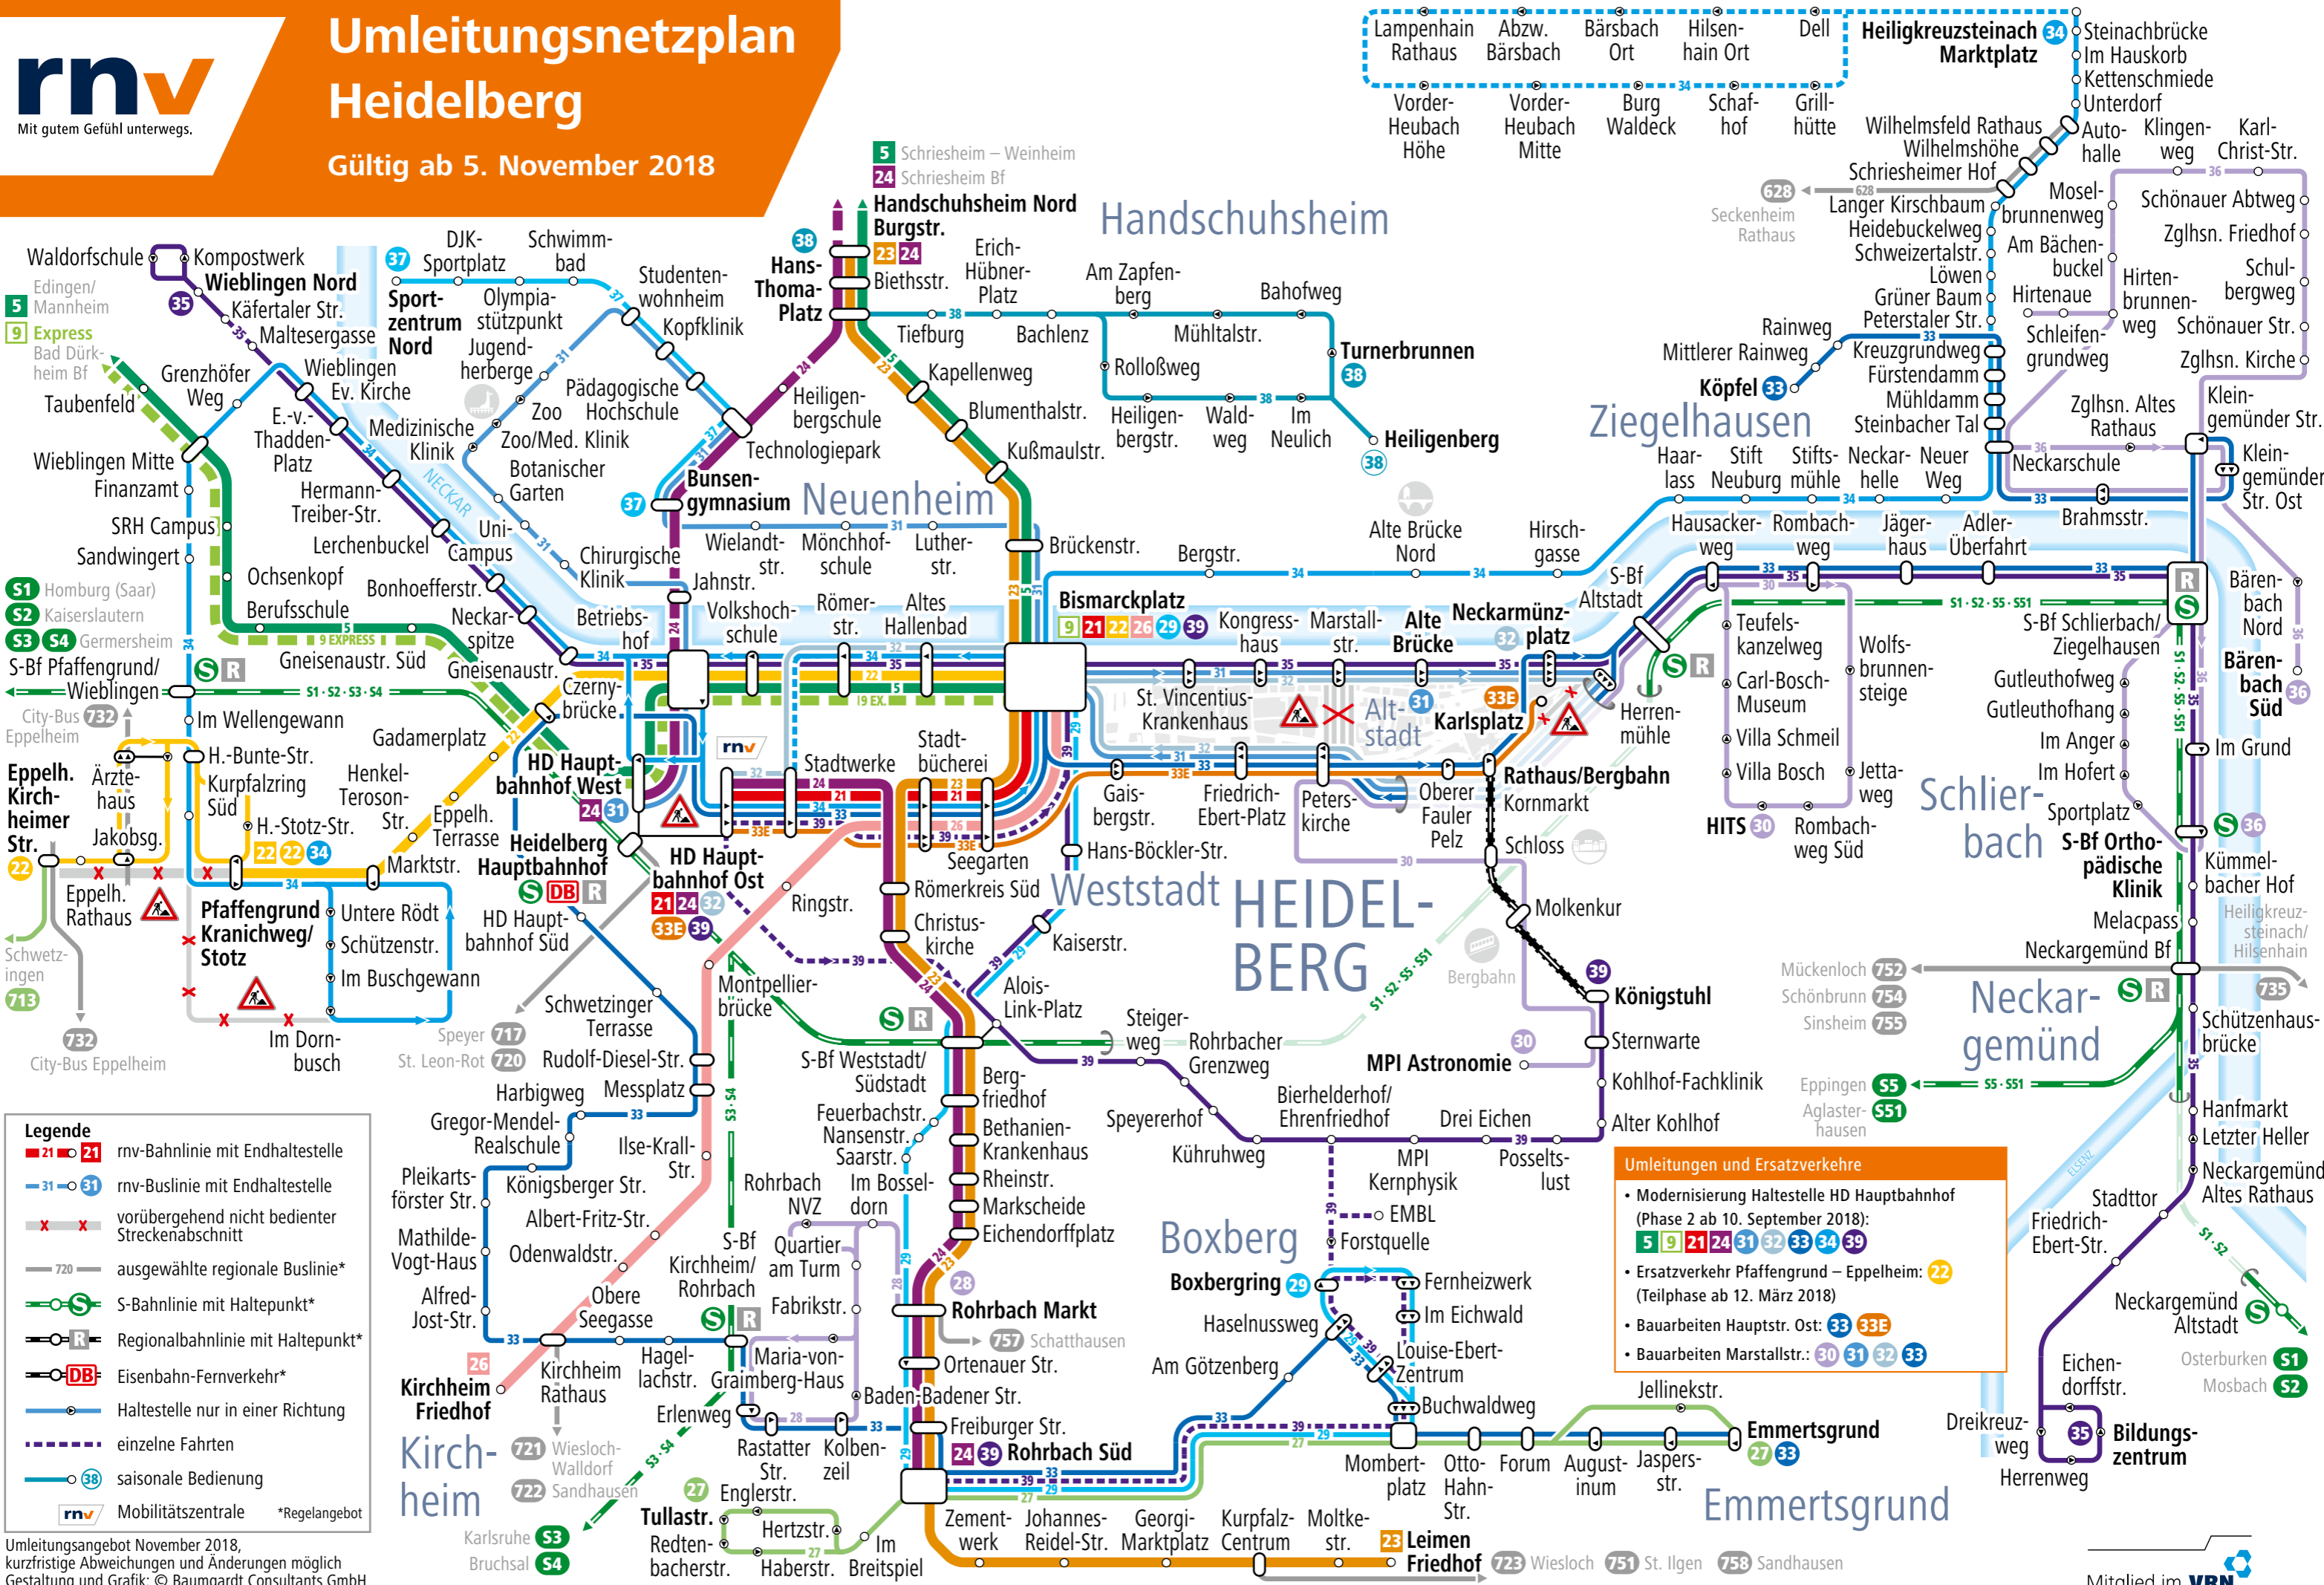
rnv
Mit gutem Gefühl unterwegs.

Umleitungsnetzplan Heidelberg
Gültig ab 5. November 2018

5 Schriesheim – Weinheim
24 Schriesheim Bf

Handschuhsheim Nord
Burgstr.
23 24
Hans-Thoma-Platz
38
Biethsstr.
Erich-Hübner-Platz
Am Zapfenberg
Bahofweg
Tiefburg
Bachlenz
Mühltalstr.
Rolloßweg
Turnerbrunnen
38
Kapellenweg
Blumenthalstr.
Kußmaulstr.
Heiligenbergstr.
Waldweg
Im Neulich
Heiligenberg
38
Handschuhsheim

Waldorfschule
Kompostwerk
Wieblingen Nord
Käfertaler Str.
Maltesergasse
35
Edingen/Mannheim
5
9 Express
Bad Dürkheim Bf
Grenzhöfer Weg
Taubenfeld
Wieblingen Ev. Kirche
E.-v.-Thadden-Platz
Medizinische Klinik
Wieblingen Mitte
Finanzamt
Hermann-Treiber-Str.
SRH Campus
Sandwingert
Lerchenbuckel
Ochsenkopf
Berufsschule
Bonhoefferstr.
Neckarspitze
Gneisenaustr. Süd
Gneisenaustr.
S1 Homburg (Saar)
S2 Kaiserslautern
S3 S4 Germersheim
S-Bf Pfaffengrund/Wieblingen
City-Bus 732 Eppelheim
Im Wellengewann
H.-Bunte-Str.
Kurpfalzring Süd
H.-Stotz-Str.
Ärztehaus
Jakobsg.
Eppelh. Kirchheimer Str.
22
Eppelh. Rathaus
Schwetzingen
713
732 City-Bus Eppelheim
Pfaffengrund Kranichweg/Stotz
Im Dornbusch
Untere Rödt
Schützenstr.
Im Buschgewann
Gadamerplatz
Henkel-Teroson-Str.
Eppelh. Terrasse
Marktstr.
22 22 34

37
DJK-Sportplatz
Schwimmbad
Sportzentrum Nord
Olympiastützpunkt
Jugendherberge
Studentenwohnheim
Kopfklinik
Pädagogische Hochschule
Zoo
Zoo/Med. Klinik
Botanischer Garten
Uni-Campus
Heiligenbergschule
Technologiepark
Bunsengymnasium
37
Neuenheim
Wielandtstr.
Mönchhofschule
Lutherstr.
Chirurgische Klinik
Jahnstr.
Betriebshof
Volkshochschule
Römerstr.
Altes Hallenbad
Brückenstr.
Bergstr.
Czernybrücke
Stadtwerke
Stadtbücherei
HD Hauptbahnhof West
24 31
Heidelberg Hauptbahnhof
HD Hauptbahnhof Ost
21 24 32
33E 39
HD Hauptbahnhof Süd
Ringstr.
Seegarten
Römerkreis Süd
Christuskirche
Kaiserstr.
Alois-Link-Platz
Montpellierbrücke
Schwetzinger Terrasse
Speyer 717
St. Leon-Rot 720
Rudolf-Diesel-Str.
Harbigweg
Messplatz
S-Bf Weststadt/Südstadt
Bergfriedhof
Steigerweg
Rohrbacher Grenzweg
Gregor-Mendel-Realschule
Ilse-Krall-Str.
Feuerbachstr.
Nansenstr.
Saarstr.
Bethanien-Krankenhaus
Rheinstr.
Markscheide
Eichendorffplatz
Pleikartsförster Str.
Königsberger Str.
Albert-Fritz-Str.
Mathilde-Vogt-Haus
Odenwaldstr.
Alfred-Jost-Str.
Obere Seegasse
Rohrbach NVZ
Im Bosseldorn
S-Bf Kirchheim/Rohrbach
Quartier am Turm
Fabrikstr.
Rohrbach Markt
28
757 Schatthausen
Ortenauer Str.
26
Kirchheim Friedhof
Kirchheim Rathaus
Hagellachstr.
Maria-von-Graimberg-Haus
Baden-Badener Str.
Erlenweg
Rastatter Str.
Kolbenzeil
Freiburger Str.
24 39 Rohrbach Süd
Kirchheim
721 Wiesloch-Walldorf
722 Sandhausen
27 Englerstr.
Tullastr.
Hertzstr.
Im Breitspiel
Redtenbacherstr.
Haberstr.
Karlsruhe S3
Bruchsal S4
Zementwerk
Johannes-Reidel-Str.
Georgi-Marktplatz
Kurpfalz-Centrum
Moltkestr.
23 Leimen Friedhof
723 Wiesloch
751 St. Ilgen
758 Sandhausen

Bismarckplatz
9 21 22 26 29 39
Kongresshaus
Marstallstr.
Alte Brücke
Neckarmünzplatz
32
St. Vincentius-Krankenhaus
Altstadt
31
33E
Karlsplatz
Herrenmühle
Gaisbergstr.
Friedrich-Ebert-Platz
Peterskirche
Oberer Fauler Pelz
Rathaus/Bergbahn
Kornmarkt
Schloss
Hans-Böckler-Str.
Weststadt
HEIDELBERG
Molkenkur
Bergbahn
39 Königstuhl
Sternwarte
30
MPI Astronomie
Kohlhof-Fachklinik
Alter Kohlhof
Speyererhof
Bierhelderhof/Ehrenfriedhof
Drei Eichen
Kühruhweg
MPI Kernphysik
Posseltslust
EMBL
Forstquelle
Boxberg
Boxbergring 29
Fernheizwerk
Im Eichwald
Haselnussweg
Louise-Ebert-Zentrum
Am Götzenberg
Buchwaldweg
Jellinekstr.
Emmertsgrund 27 33
Mombertplatz
Otto-Hahn-Str.
Forum
Augustinum
Jaspersstr.
Emmertsgrund
Alte Brücke Nord
Hirschgasse
S-Bf Altstadt

Lampenhain Rathaus
Abzw. Bärsbach
Bärsbach Ort
Hilsenhain Ort
Dell
Heiligkreuzsteinach Marktplatz 34
Vorder-Heubach Höhe
Vorder-Heubach Mitte
Burg Waldeck
Schafhof
Grillhütte
Steinachbrücke
Im Hauskorb
Kettenschmiede
Unterdorf
Autohalle
Klingenweg
Karl-Christ-Str.
Wilhelmsfeld Rathaus
Wilhelmshöhe
Schriesheimer Hof
628 Seckenheim Rathaus
Langer Kirschbaum
Heidebuckelweg
Schweizertalstr.
Löwen
Grüner Baum
Peterstaler Str.
Moselbrunnenweg
Am Bächenbuckel
Hirtenaue
Schleifengrundweg
Hirtenbrunnenweg
Schönauer Abtweg
Zglhsn. Friedhof
Schulbergweg
Schönauer Str.
Zglhsn. Kirche
Rainweg
Mittlerer Rainweg
Köpfel 33
Kreuzgrundweg
Fürstendamm
Mühldamm
Steinbacher Tal
Ziegelhausen
Zglhsn. Altes Rathaus
Neckarschule
Kleingemünder Str.
Kleingemünder Str. Ost
Haarlass
Stift Neuburg
Stiftsmühle
Neckarhelle
Neuer Weg
Brahmsstr.
Hausackerweg
Rombachweg
Jägerhaus
Adler-Überfahrt
Bärenbach Nord
Bärenbach Süd 36
Teufelskanzelweg
Carl-Bosch-Museum
Villa Schmeil
Villa Bosch
Wolfsbrunnensteige
Jettaweg
HITS 30
Rombachweg Süd
S-Bf Schlierbach/Ziegelhausen
Gutleuthofweg
Gutleuthofhang
Im Anger
Im Hofert
Sportplatz
Schlierbach
S-Bf Orthopädische Klinik 36
Im Grund
Kümmelbacher Hof
Heiligkreuzsteinach/Hilsenhain
Melacpass
Neckargemünd Bf
Mückenloch 752
Schönbrunn 754
Sinsheim 755
735
Neckargemünd
Schützenhausbrücke
Eppingen S5
Aglasterhausen S51
Hanfmarkt
Letzter Heller
Neckargemünd Altes Rathaus
Stadttor
Friedrich-Ebert-Str.
Neckargemünd Altstadt
Osterburken S1
Mosbach S2
Eichendorffstr.
Dreikreuzweg
35 Bildungszentrum
Herrenweg

Umleitungen und Ersatzverkehre
• Modernisierung Haltestelle HD Hauptbahnhof (Phase 2 ab 10. September 2018): 5 9 21 24 31 32 33 34 39
• Ersatzverkehr Pfaffengrund – Eppelheim: 22 (Teilphase ab 12. März 2018)
• Bauarbeiten Hauptstr. Ost: 33 33E
• Bauarbeiten Marstallstr.: 30 31 32 33

Legende
21 rnv-Bahnlinie mit Endhaltestelle
31 rnv-Buslinie mit Endhaltestelle
vorübergehend nicht bedienter Streckenabschnitt
720 ausgewählte regionale Buslinie*
S-Bahnlinie mit Haltepunkt*
Regionalbahnlinie mit Haltepunkt*
Eisenbahn-Fernverkehr*
Haltestelle nur in einer Richtung
einzelne Fahrten
38 saisonale Bedienung
Mobilitätszentrale
*Regelangebot

Umleitungsangebot November 2018, kurzfristige Abweichungen und Änderungen möglich
Gestaltung und Grafik: © Baumgardt Consultants GmbH

Mitglied im VRN